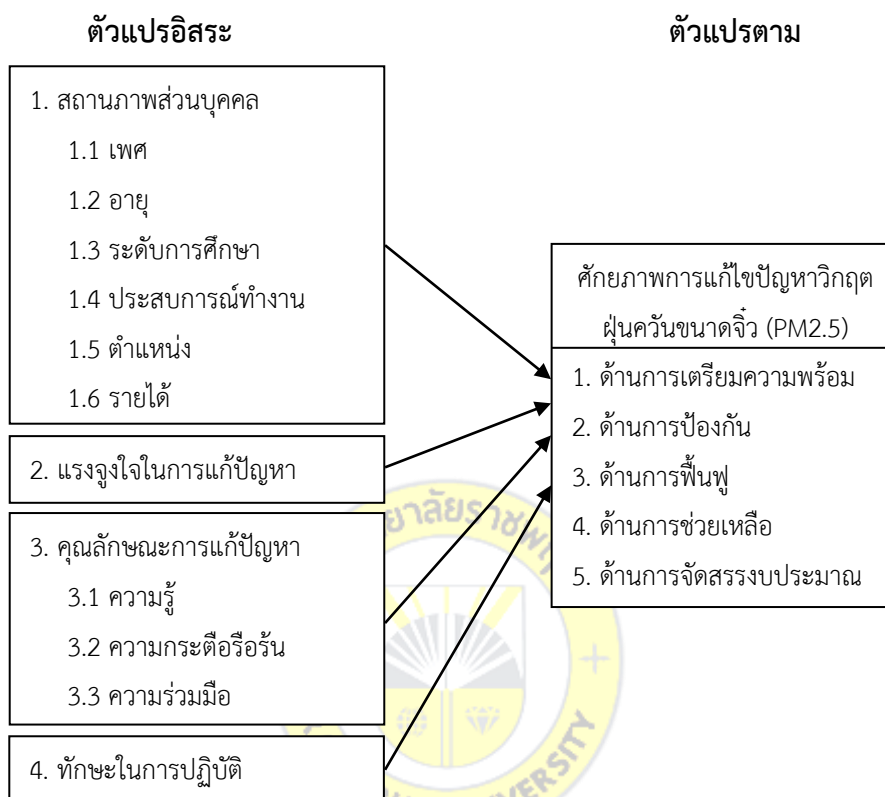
ตัวแปรอิสระ

ตัวแปรตาม

1. สถานภาพส่วนบุคคล
1.1 เพศ
1.2 อายุ
1.3 ระดับการศึกษา
1.4 ประสบการณ์ทำงาน
1.5 ตำแหน่ง
1.6 รายได้

2. แรงจูงใจในการแก้ปัญหา

3. คุณลักษณะการแก้ปัญหา
3.1 ความรู้
3.2 ความกระตือรือร้น
3.3 ความร่วมมือ

4. ทักษะในการปฏิบัติ

ศักยภาพการแก้ไขปัญหาวิกฤตฝุ่นควันขนาดจิ๋ว (PM2.5)

1. ด้านการเตรียมความพร้อม
2. ด้านการป้องกัน
3. ด้านการฟื้นฟู
4. ด้านการช่วยเหลือ
5. ด้านการจัดสรรงบประมาณ

ยาลัยรา
VERSITY